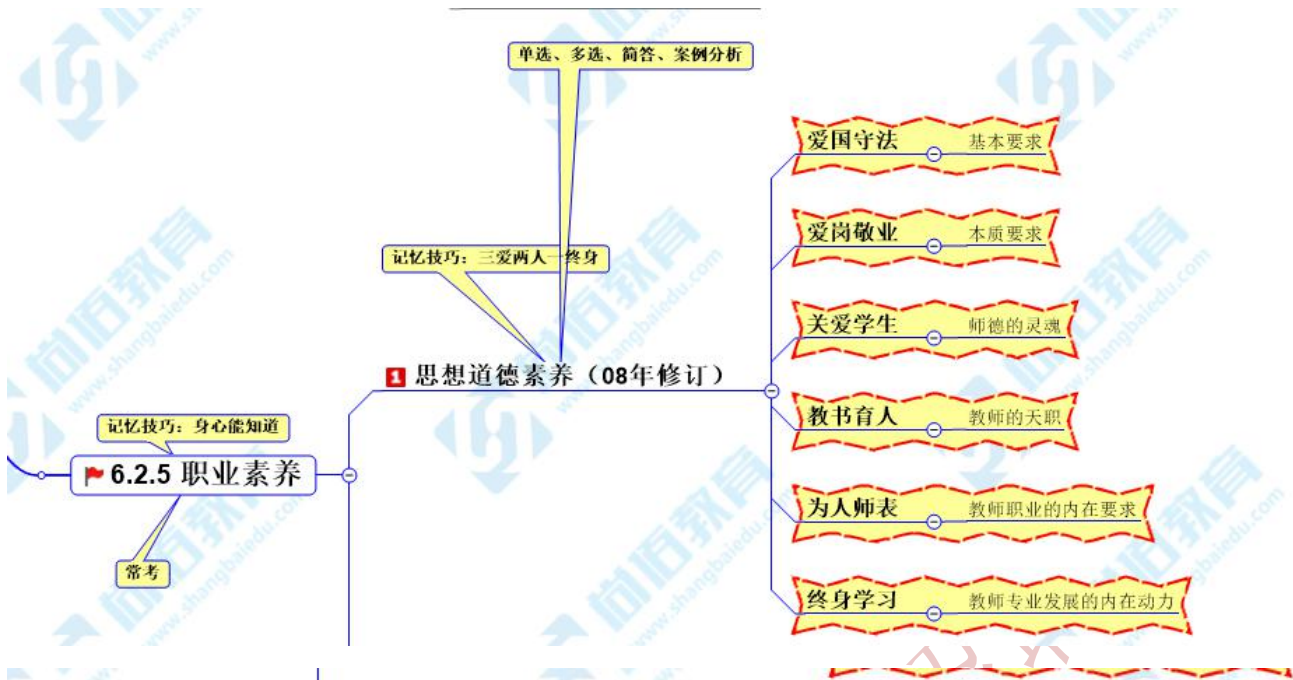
单选、多选、简答、案例分析

记忆技巧：三爱两人一终身

1 思想道德素养（08年修订）

记忆技巧：身心能知道

6.2.5 职业素养

常考

爱国守法 基本要求

爱岗敬业 本质要求

关爱学生 师德的灵魂

教书育人 教师的天职

为人师表 教师职业的内在要求

终身学习 教师专业发展的内在动力

尚佰教育 www.shangbaiedu.com